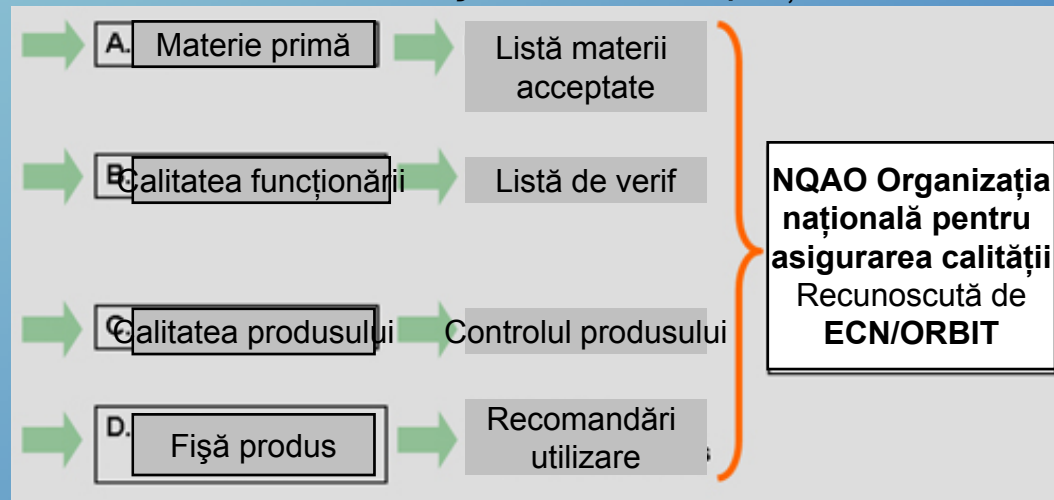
A. Materie primă

Listă materii acceptate

B. Calitatea funcționării

Listă de verif

C. Calitatea produsului

Controlul produsului

D. Fişă produs

Recomandări utilizare

NQAO Organizația națională pentru asigurarea calității Recunoscută de ECN/ORBIT